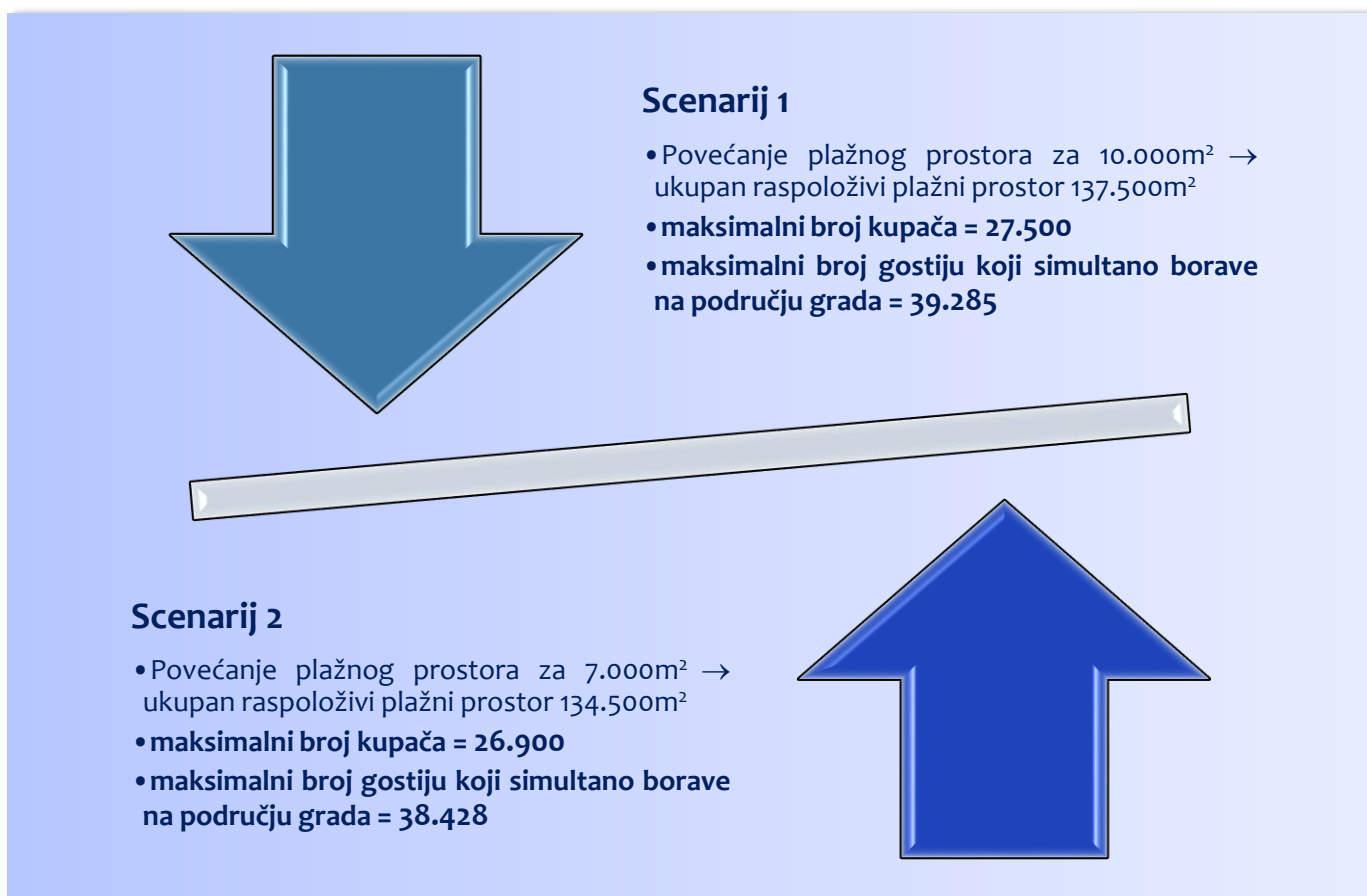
Scenarij 1

• Povećanje plažnog prostora za 10.000m² → ukupan raspoloživi plažni prostor 137.500m²
• maksimalni broj kupača = 27.500
• maksimalni broj gostiju koji simultano borave na području grada = 39.285

Scenarij 2

• Povećanje plažnog prostora za 7.000m² → ukupan raspoloživi plažni prostor 134.500m²
• maksimalni broj kupača = 26.900
• maksimalni broj gostiju koji simultano borave na području grada = 38.428